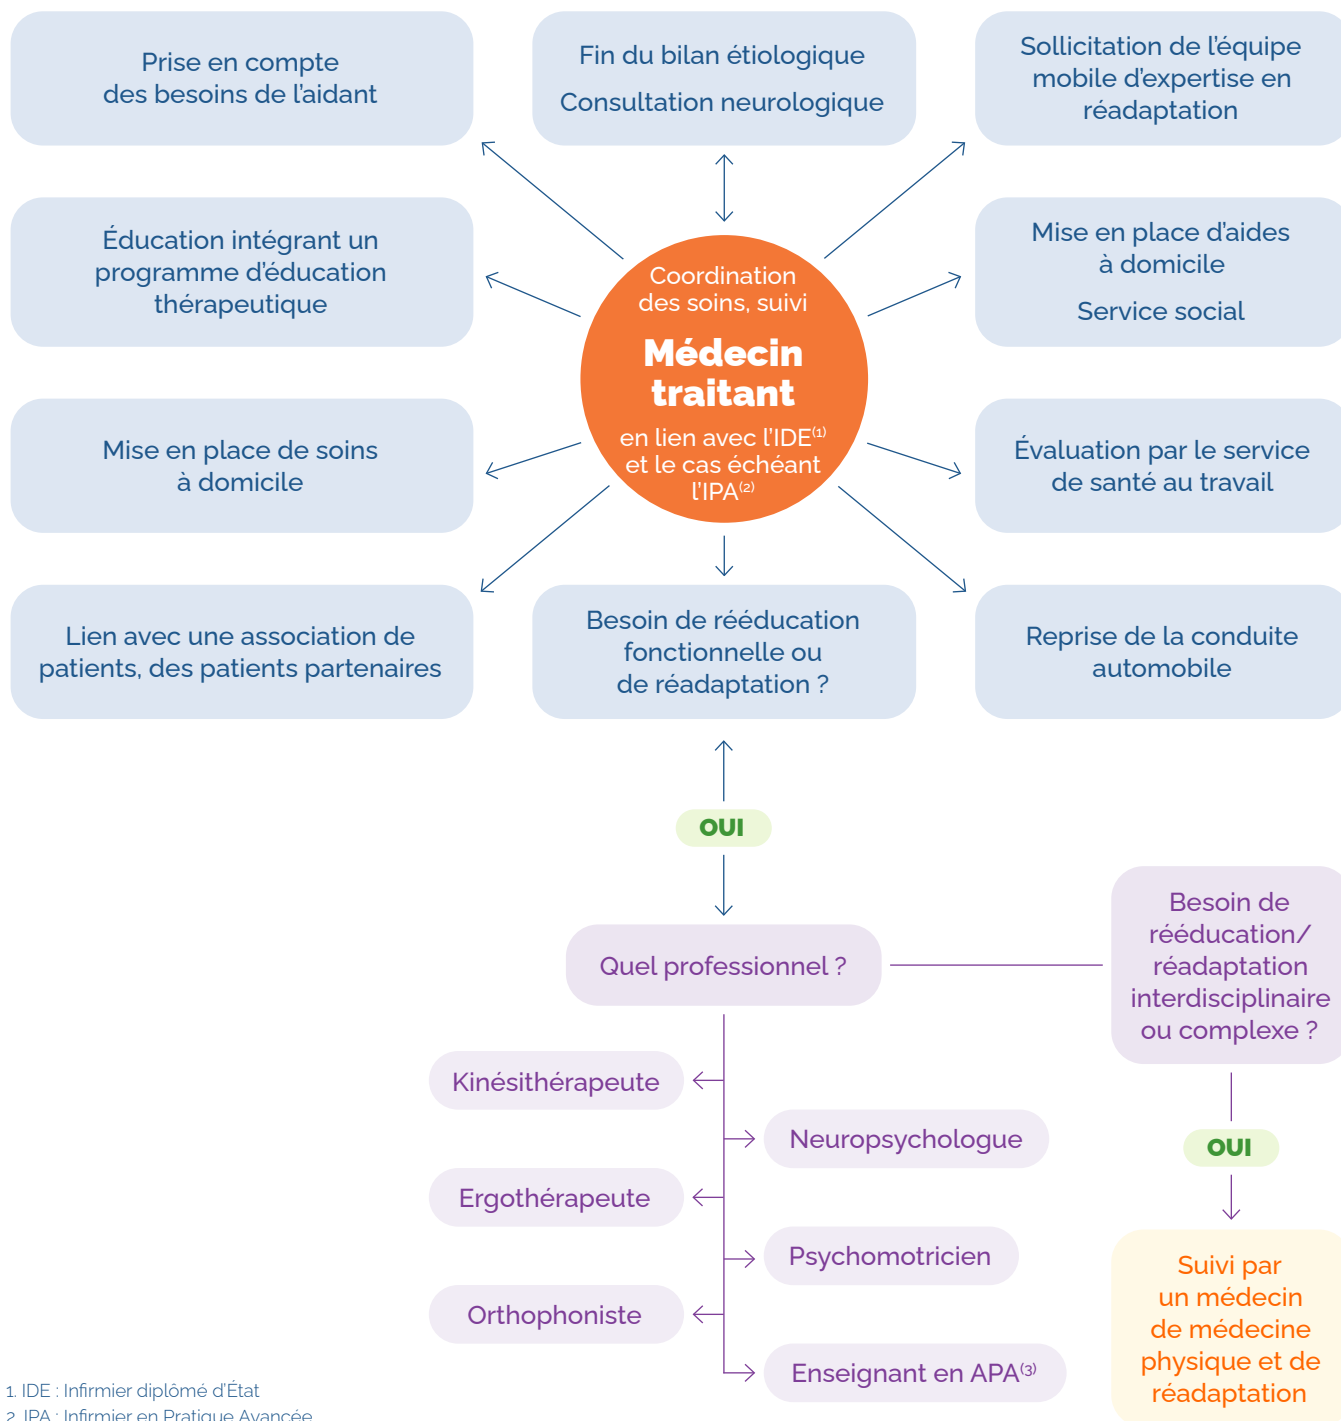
Prise en compte des besoins de l'aidant

Fin du bilan étiologique

Consultation neurologique

Sollicitation de l'équipe mobile d'expertise en réadaptation

Éducation intégrant un programme d'éducation thérapeutique

Coordination des soins, suivi

Médecin traitant

en lien avec l'IDE$^{(1)}$ et le cas échéant l'IPA$^{(2)}$

Mise en place d'aides à domicile

Service social

Mise en place de soins à domicile

Évaluation par le service de santé au travail

Lien avec une association de patients, des patients partenaires

Besoin de rééducation fonctionnelle ou de réadaptation ?

Reprise de la conduite automobile

OUI

Quel professionnel ?

Besoin de rééducation/ réadaptation interdisciplinaire ou complexe ?

Kinésithérapeute

Neuropsychologue

OUI

Ergothérapeute

Psychomotricien

Orthophoniste

Enseignant en APA$^{(3)}$

Suivi par un médecin de médecine physique et de réadaptation

1. IDE : Infirmier diplômé d'État
2. IPA : Infirmier en Pratique Avancée